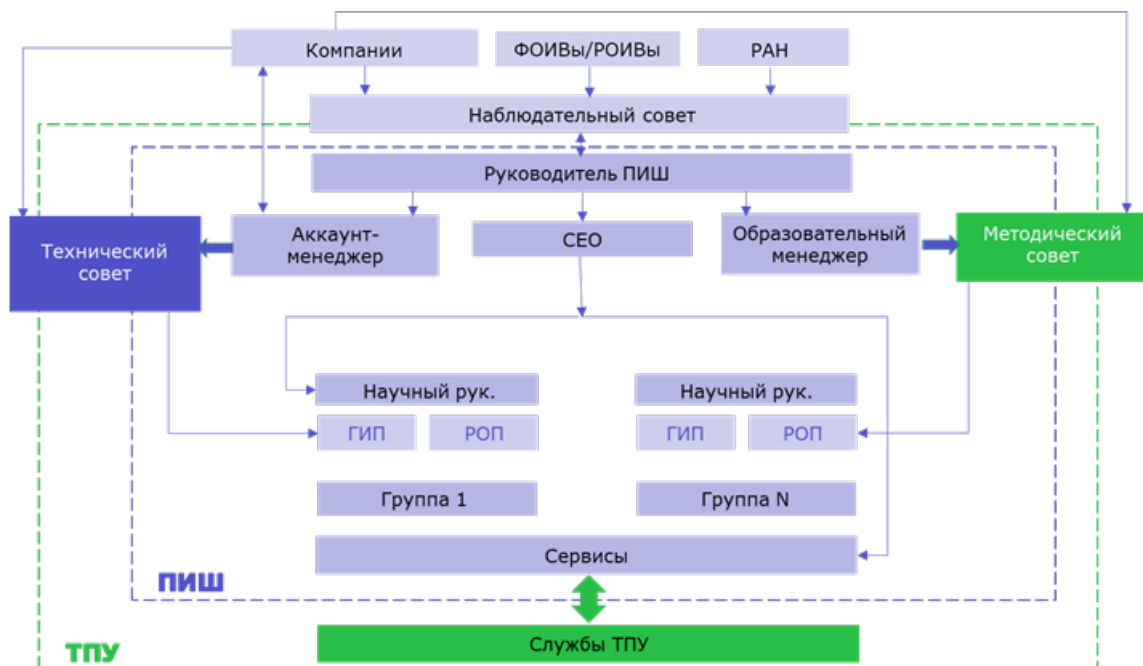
Компании

ФОИВы/РОИВы

РАН

Наблюдательный совет

Руководитель ПИШ

Технический совет

Аккаунт-менеджер

CEO

Образовательный менеджер

Методический совет

Научный рук.

ГИП

РОП

Научный рук.

ГИП

РОП

Группа 1

Группа N

Сервисы

ПИШ

ТПУ

Службы ТПУ